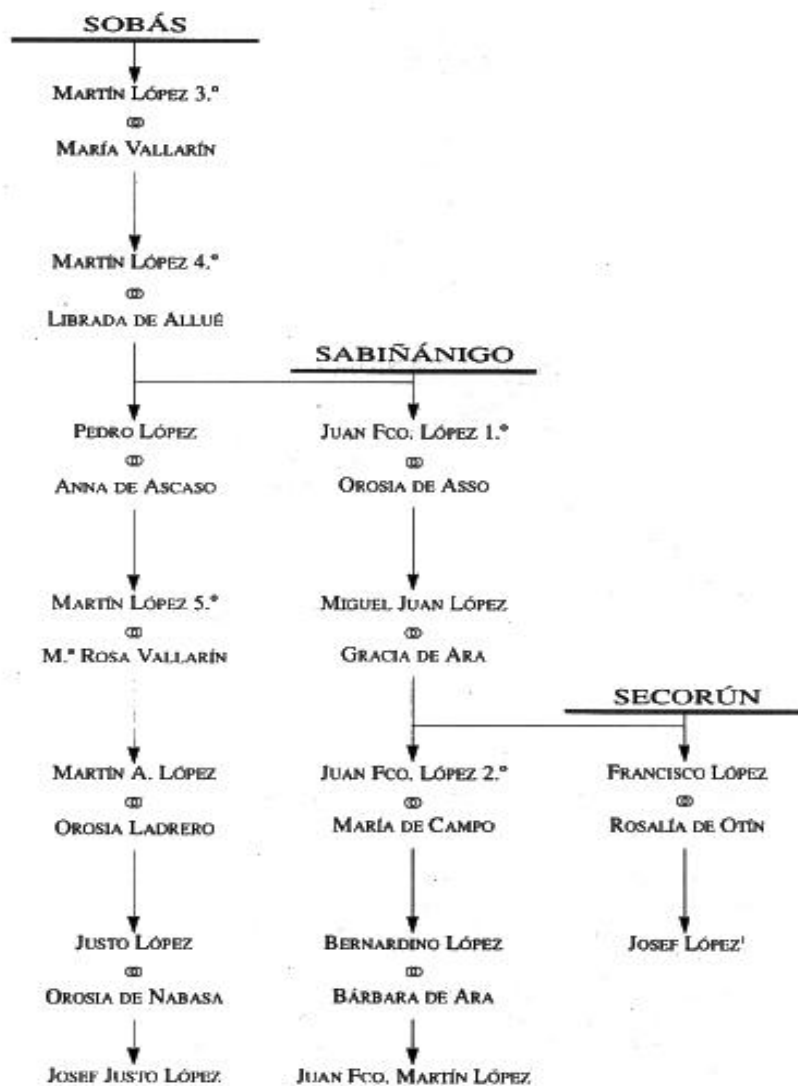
SOBÁS

Martín López 3.°
∞
María Vallarín

Martín López 4.°
∞
Librada de Allué

SABIÑÁNIGO

Pedro López
∞
Anna de Ascaso

Martín López 5.°
∞
M.ª Rosa Vallarín

Martín A. López
∞
Orosia Ladrero

Justo López
∞
Orosia de Nabasa

Josef Justo López

Juan Fco. López 1.°
∞
Orosia de Asso

Miguel Juan López
∞
Gracia de Ara

Juan Fco. López 2.°
∞
María de Campo

Bernardino López
∞
Bárbara de Ara

Juan Fco. Martín López

SECORÚN

Francisco López
∞
Rosalía de Otín

Josef López$^1$